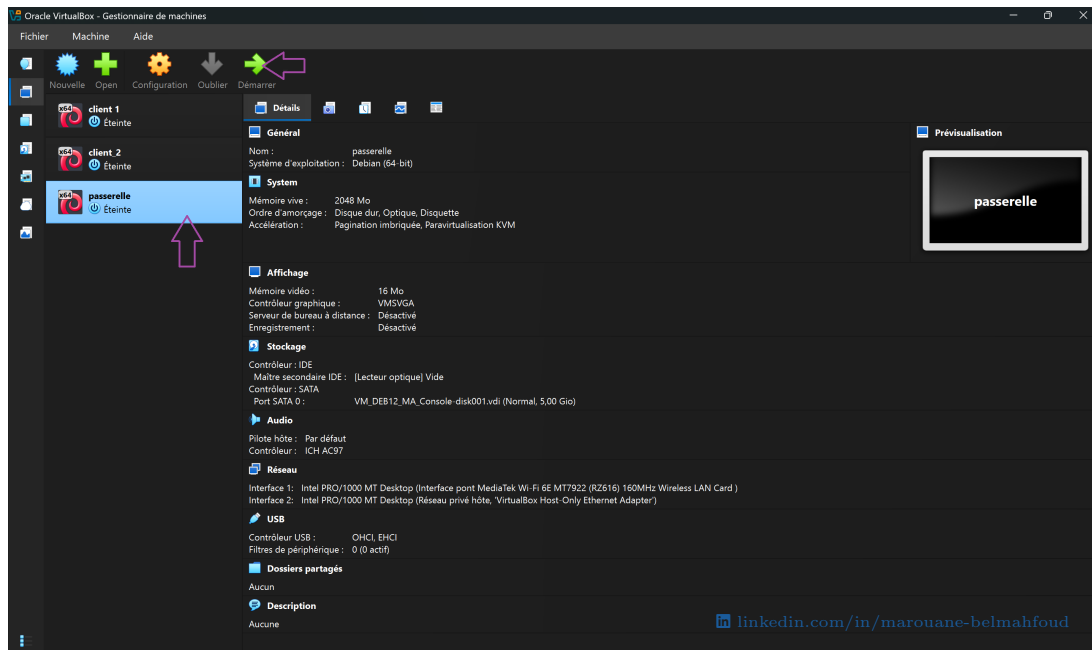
Oracle VirtualBox - Gestionnaire de machines

Fichier Machine Aide

Nouvelle Open Configuration Oublier Démarrer

client 1
Éteinte

client_2
Éteinte

passerelle
Éteinte

Détails

Général
Nom : passerelle
Système d'exploitation : Debian (64-bit)

System
Mémoire vive : 2048 Mo
Ordre d'amorçage : Disque dur, Optique, Disquette
Accélération : Pagination imbriquée, Paravirtualisation KVM

Prévisualisation
passerelle

Affichage
Mémoire vidéo : 16 Mo
Contrôleur graphique : VMSVGA
Serveur de bureau à distance : Désactivé
Enregistrement : Désactivé

Stockage
Contrôleur : IDE
Maître secondaire IDE : [Lecteur optique] Vide
Contrôleur : SATA
Port SATA 0 : VM_DEB12_MA_Console-disk001.vdi (Normal, 5,00 Gio)

Audio
Pilote hôte : Par défaut
Contrôleur : ICH AC97

Réseau
Interface 1: Intel PRO/1000 MT Desktop (Interface pont MediaTek Wi-Fi 6E MT7922 (RZ616) 160MHz Wireless LAN Card )
Interface 2: Intel PRO/1000 MT Desktop (Réseau privé hôte, 'VirtualBox Host-Only Ethernet Adapter')

USB
Contrôleur USB : OHCI, EHCI
Filtres de périphérique : 0 (0 actif)

Dossiers partagés
Aucun

Description
Aucune

linkedin.com/in/marouane-belmahfoud